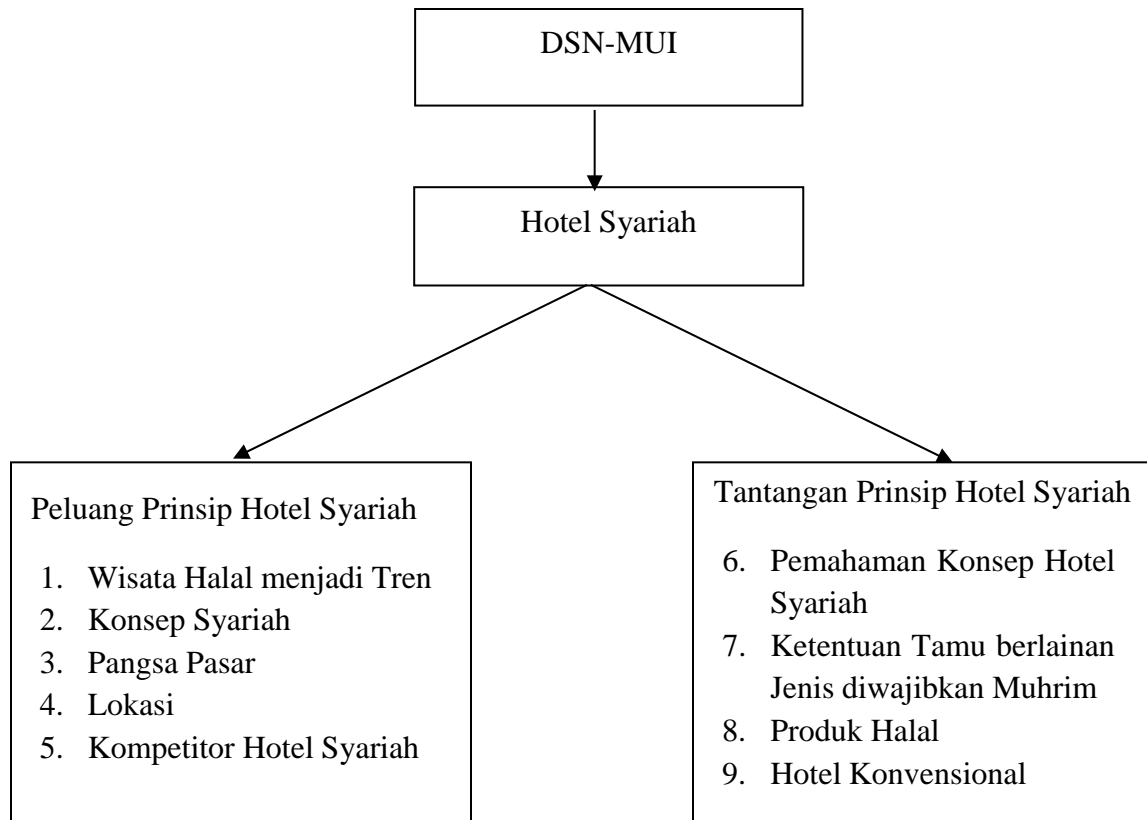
DSN-MUI

Hotel Syariah

Peluang Prinsip Hotel Syariah

1. Wisata Halal menjadi Tren
2. Konsep Syariah
3. Pangsa Pasar
4. Lokasi
5. Kompetitor Hotel Syariah

Tantangan Prinsip Hotel Syariah

6. Pemahaman Konsep Hotel Syariah
7. Ketentuan Tamu berlainan Jenis diwajibkan Muhrim
8. Produk Halal
9. Hotel Konvensional